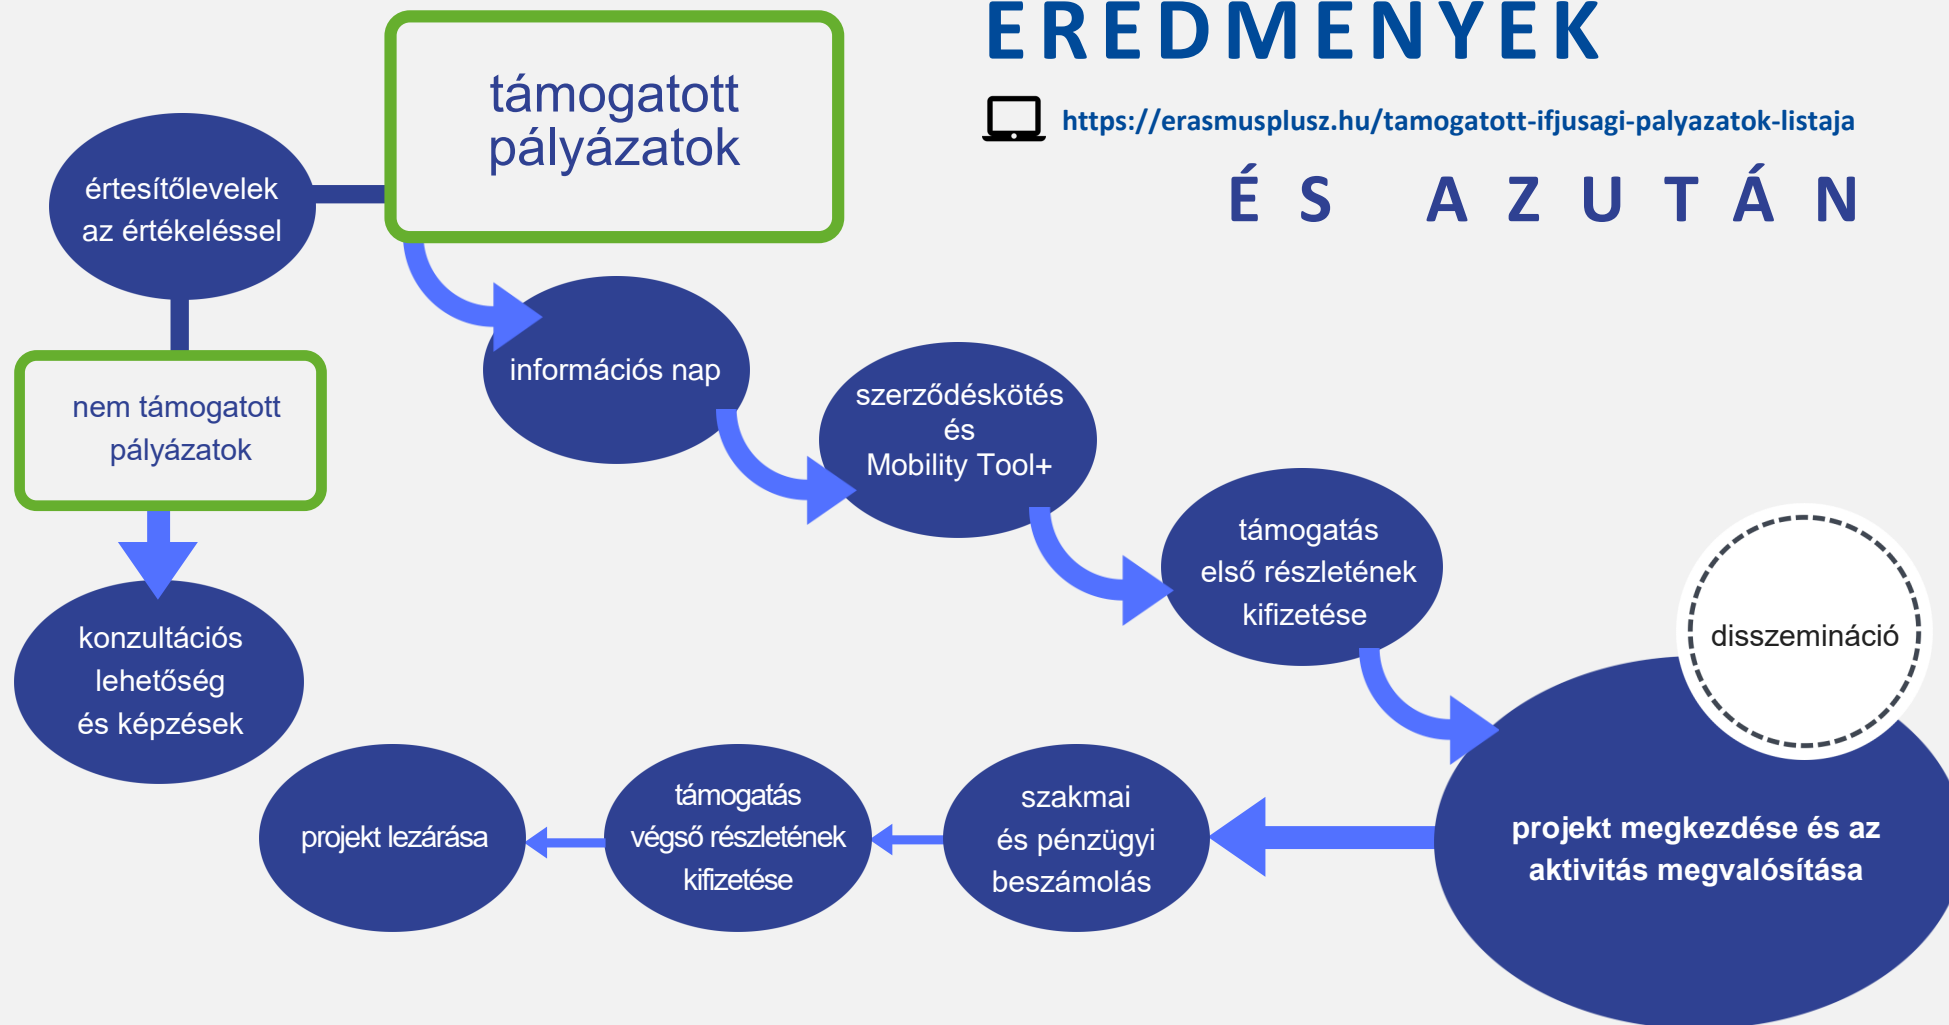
EREDMÉNYEK

https://erasmusplusz.hu/tamogatott-ifjusagi-palyazatok-listaja

ÉS AZUTÁN

támogatott pályázatok

értesítőlevelek az értékeléssel

nem támogatott pályázatok

konzultációs lehetőség és képzések

információs nap

szerződéskötés és Mobility Tool+

támogatás első részletének kifizetése

disszemináció

projekt megkezdése és az aktivitás megvalósítása

szakmai és pénzügyi beszámolás

támogatás végső részletének kifizetése

projekt lezárása